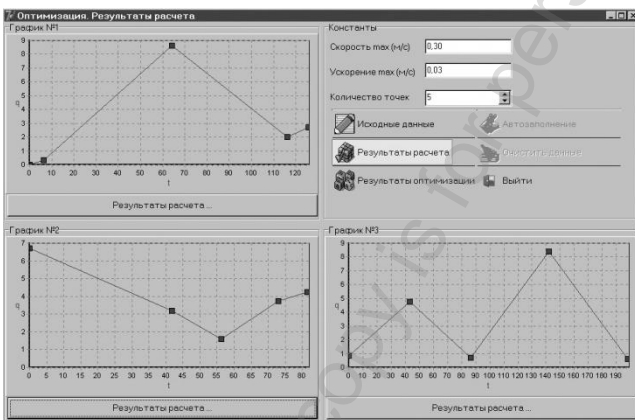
Оптимизация. Результаты расчета

График №1

9
8
7
6
5
4
3
2
1
0
q

0 10 20 30 40 50 60 70 80 90 100 110 120
t

Результаты расчета ...

Константы

Скорость max (м/с) 0,30

Ускорение max (м/с) 0,03

Количество точек 5

Исходные данные

Автозаполнение

Результаты расчета

Очистить данные

Результаты оптимизации

Выйти

График №2

7
6
5
4
3
2
1
0
q

0 5 10 15 20 25 30 35 40 45 50 55 60 65 70 75 80
t

Результаты расчета ...

График №3

9
8
7
6
5
4
3
2
1
0
q

0 10 20 30 40 50 60 70 80 90 100 110 120 130 140 150 160 170 180 190
t

Результаты расчета ...